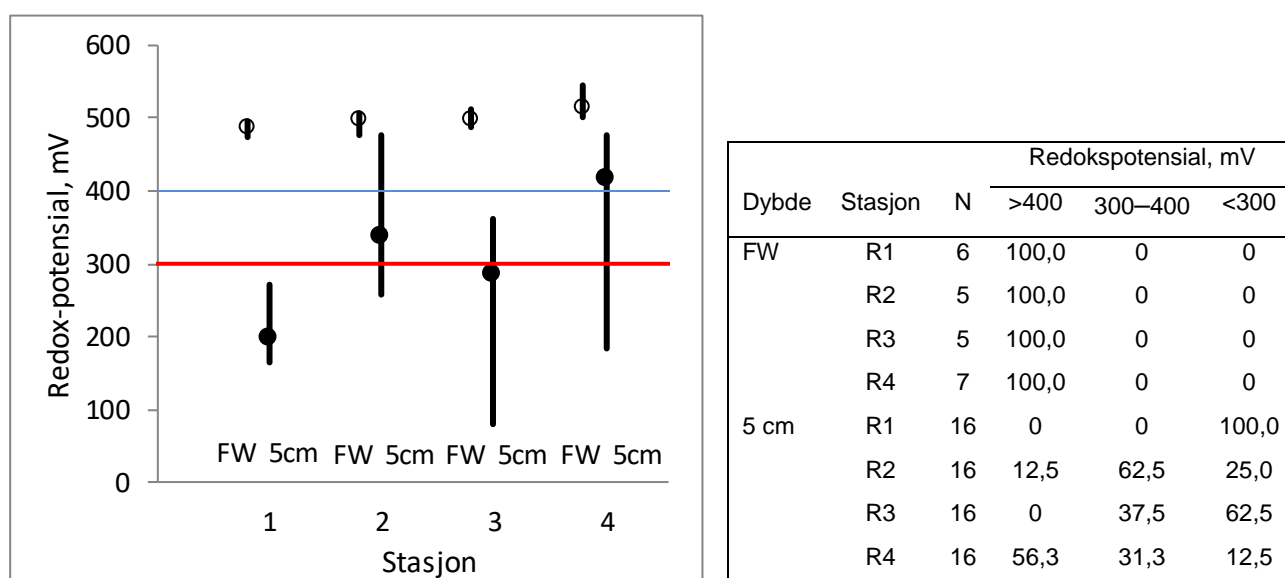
600
500
400
300
200
100
0
Redox-potensial, mV
FW 5cm FW 5cm FW 5cm FW 5cm
1 2 3 4
Stasjon

| Dybde | Stasjon | N | Redokspotensial, mV >400 | 300–400 | <300 |
|---|---|---|---|---|---|
| FW | R1 | 6 | 100,0 | 0 | 0 |
| | R2 | 5 | 100,0 | 0 | 0 |
| | R3 | 5 | 100,0 | 0 | 0 |
| | R4 | 7 | 100,0 | 0 | 0 |
| 5 cm | R1 | 16 | 0 | 0 | 100,0 |
| | R2 | 16 | 12,5 | 62,5 | 25,0 |
| | R3 | 16 | 0 | 37,5 | 62,5 |
| | R4 | 16 | 56,3 | 31,3 | 12,5 |